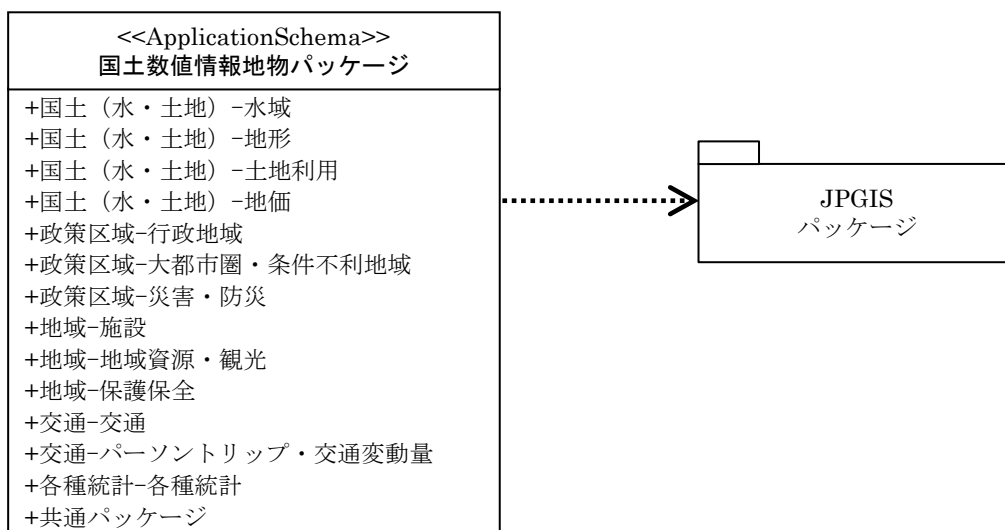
<<ApplicationSchema>>
国土数値情報地物パッケージ

+国土（水・土地）-水域
+国土（水・土地）-地形
+国土（水・土地）-土地利用
+国土（水・土地）-地価
+政策区域-行政地域
+政策区域-大都市圏・条件不利地域
+政策区域-災害・防災
+地域-施設
+地域-地域資源・観光
+地域-保護保全
+交通-交通
+交通-パーソントリップ・交通変動量
+各種統計-各種統計
+共通パッケージ

JPGIS
パッケージ